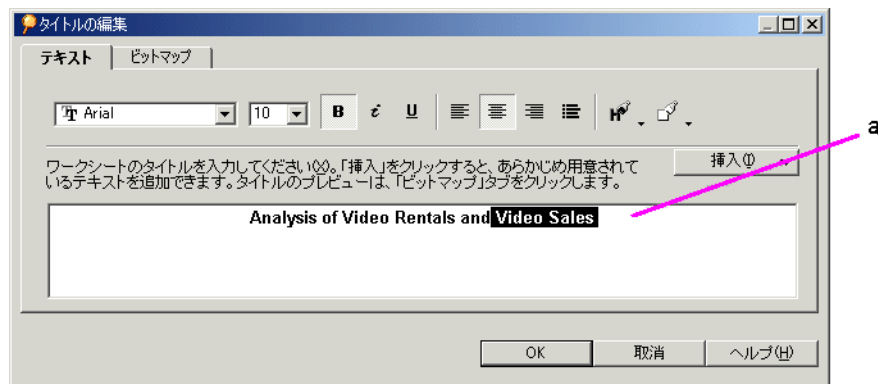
タイトルの編集

テキスト
ビットマップ

Arial
10
B
i
U

a

ワークシートのタイトルを入力してください(X)。「挿入」をクリックすると、あらかじめ用意されているテキストを追加できます。タイトルのプレビューは、「ビットマップ」タブをクリックします。

挿入(I)

Analysis of Video Rentals and Video Sales

OK
取消
ヘルプ(H)